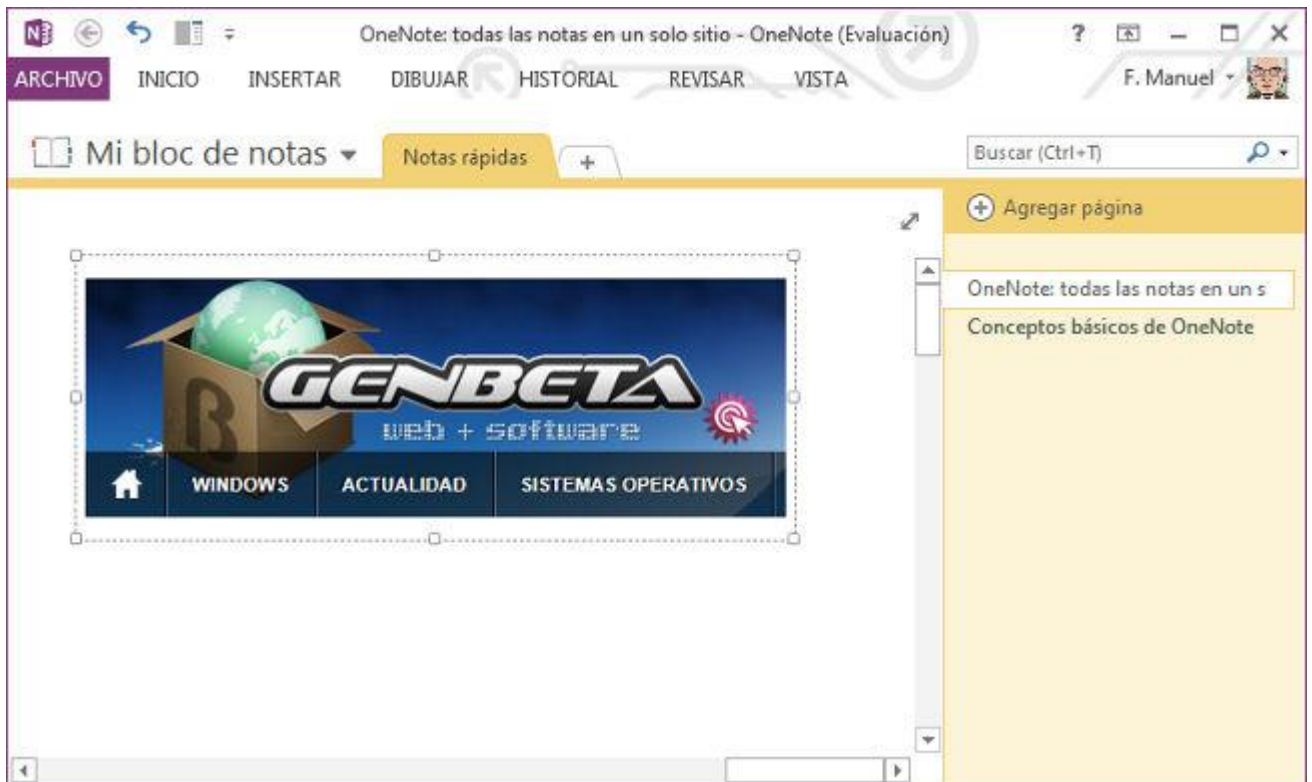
OneNote: todas las notas en un solo sitio - OneNote (Evaluación)

?

ARCHIVO INICIO INSERTAR DIBUJAR HISTORIAL REVISAR VISTA

F. Manuel

Mi bloc de notas

Notas rápidas

+

Buscar (Ctrl+T)

Agregar página

OneNote: todas las notas en un s

Conceptos básicos de OneNote

GENBETA

web + software

WINDOWS ACTUALIDAD SISTEMAS OPERATIVOS